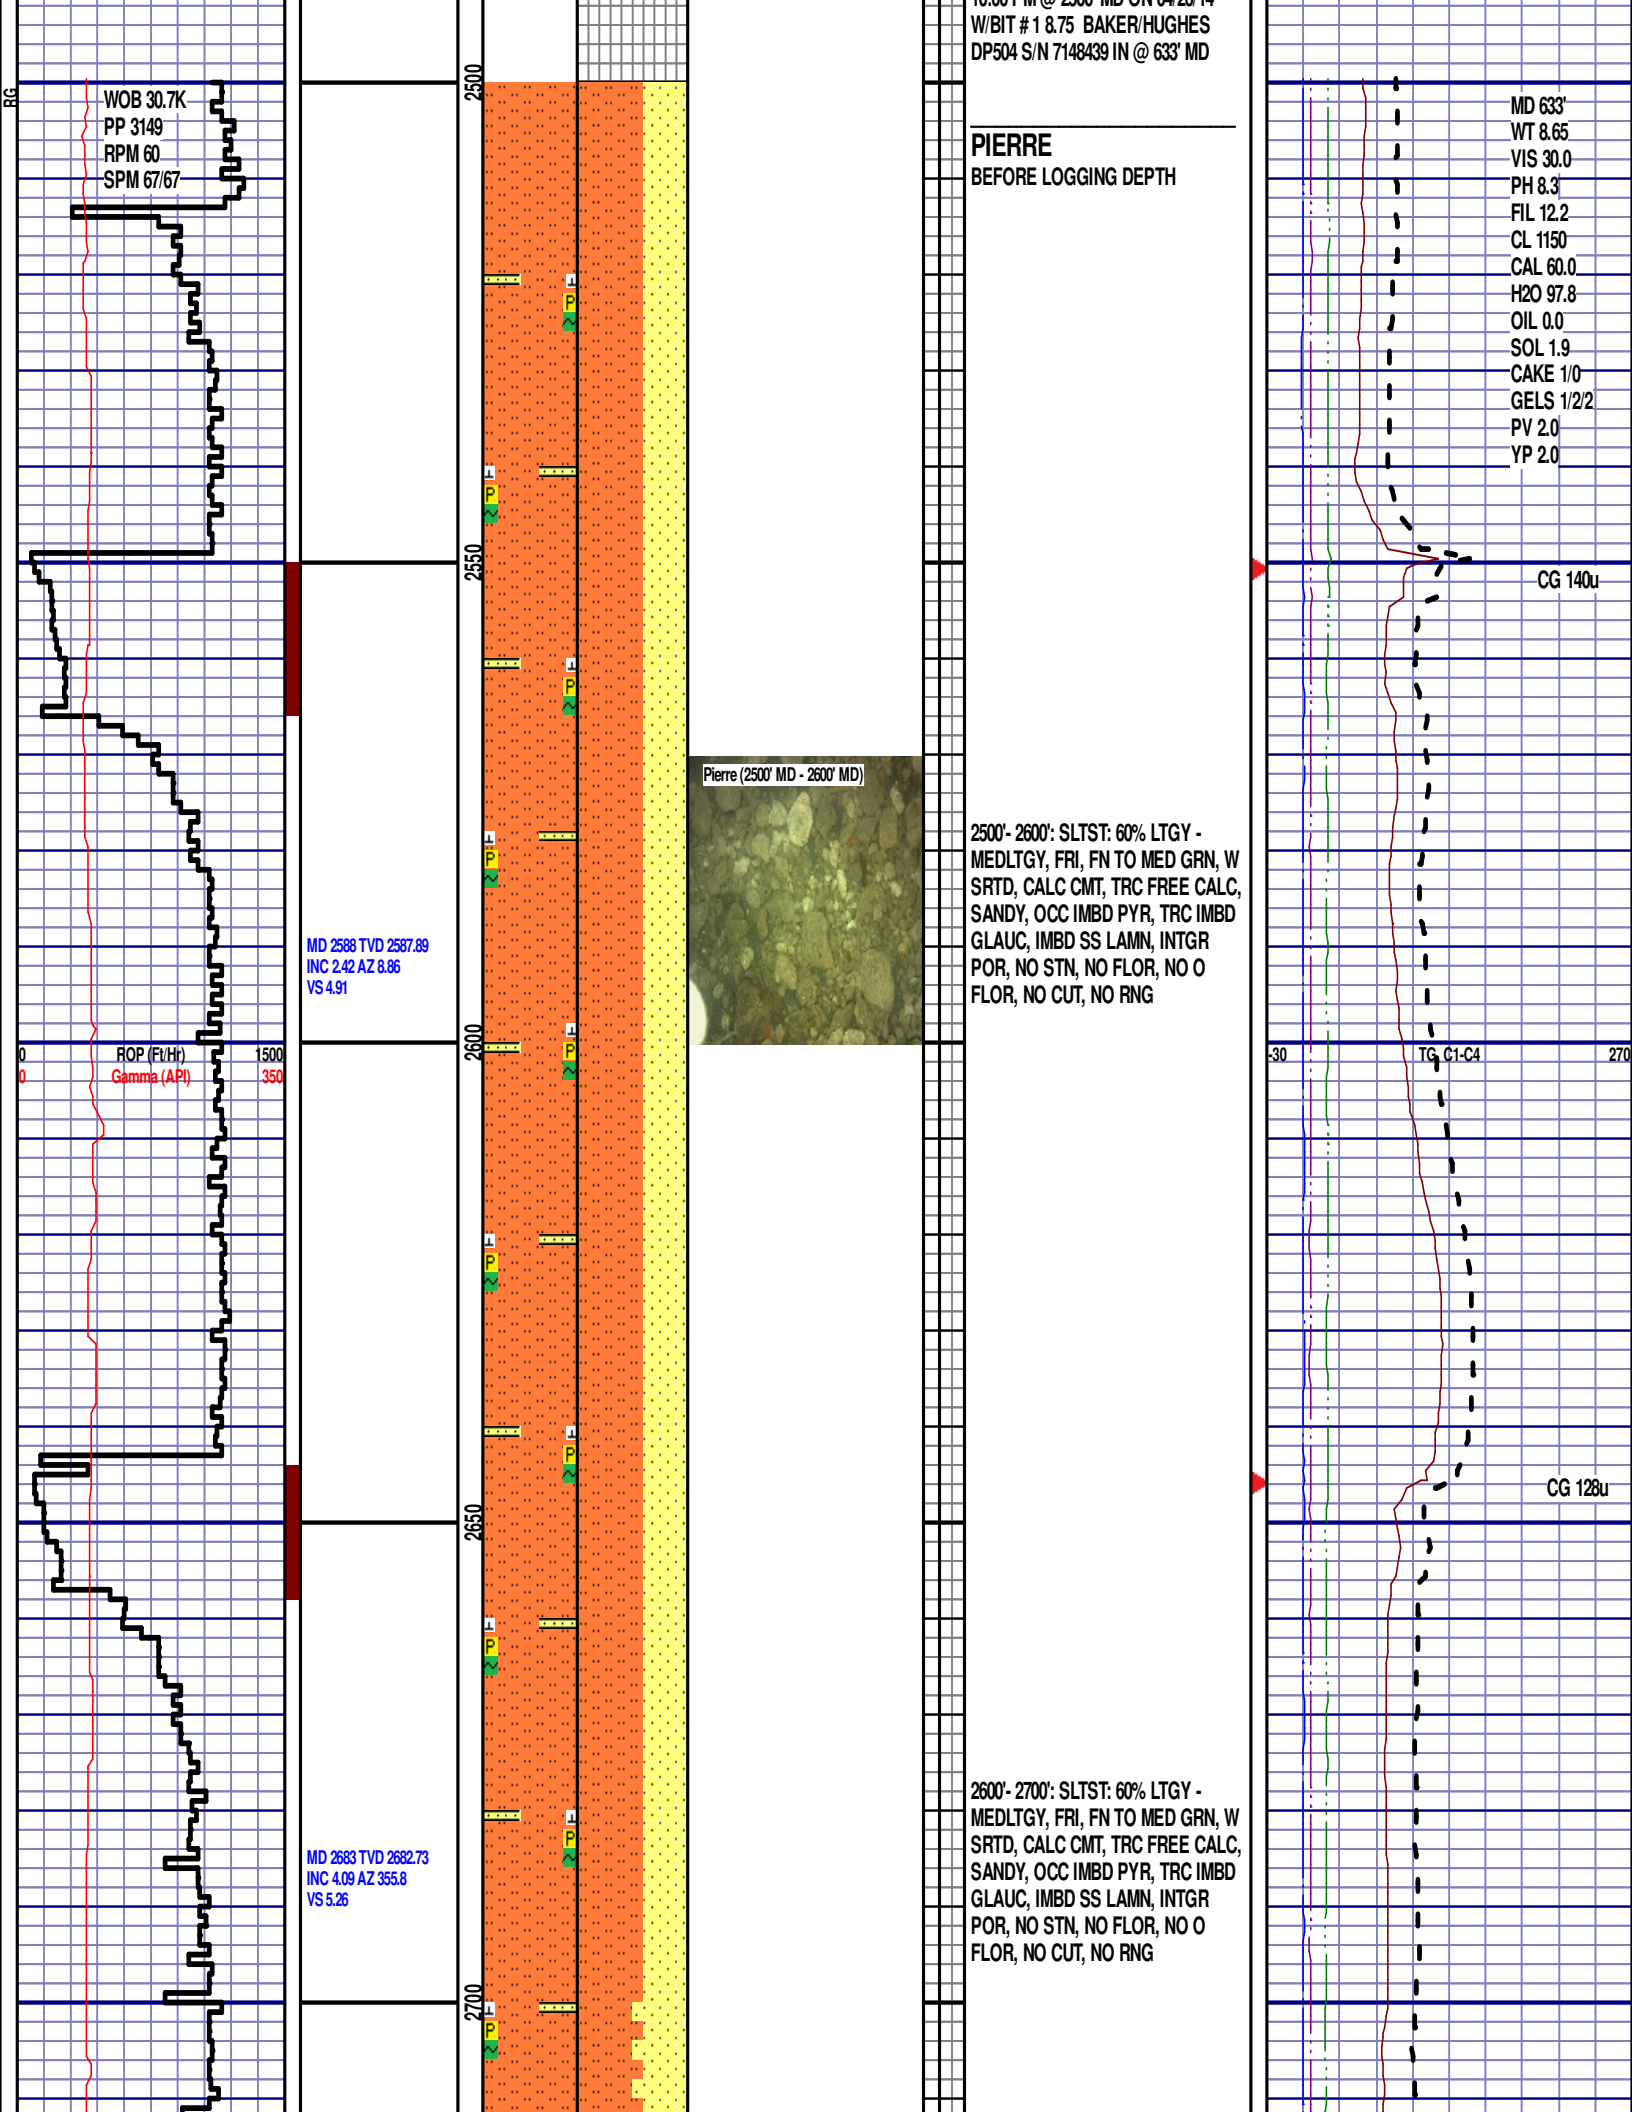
W/BIT # 1 8.75 BAKER/HUGHES DP504 S/N 7148439 IN @ 633' MD

PIERRE
BEFORE LOGGING DEPTH

RG

WOB 30.7K
PP 3149
RPM 60
SPM 67/67

2500

MD 633'
WT 8.65
VIS 30.0
PH 8.3
FIL 12.2
CL 1150
CAL 60.0
H2O 97.8
OIL 0.0
SOL 1.9
CAKE 1/0
GELS 1/2/2
PV 2.0
YP 2.0

P
P
2550

CG 140u

P

Pierre (2500' MD - 2600' MD)

2500'- 2600': SLTST: 60% LTGY - MEDLTGY, FRI, FN TO MED GRN, W SRTD, CALC CMT, TRC FREE CALC, SANDY, OCC IMBD PYR, TRC IMBD GLAUC, IMBD SS LAMN, INTGR POR, NO STN, NO FLOR, NO O FLOR, NO CUT, NO RNG

P

MD 2588 TVD 2587.89
INC 2.42 AZ 8.86
VS 4.91

P
2600

0 ROP (Ft/Hr) 1500
0 Gamma (API) 350

-30 TG, C1-C4 270

P
P

CG 128u

2650
P
P

2600'- 2700': SLTST: 60% LTGY - MEDLTGY, FRI, FN TO MED GRN, W SRTD, CALC CMT, TRC FREE CALC, SANDY, OCC IMBD PYR, TRC IMBD GLAUC, IMBD SS LAMN, INTGR POR, NO STN, NO FLOR, NO O FLOR, NO CUT, NO RNG

MD 2683 TVD 2682.73
INC 4.09 AZ 355.8
VS 5.26

2700
P